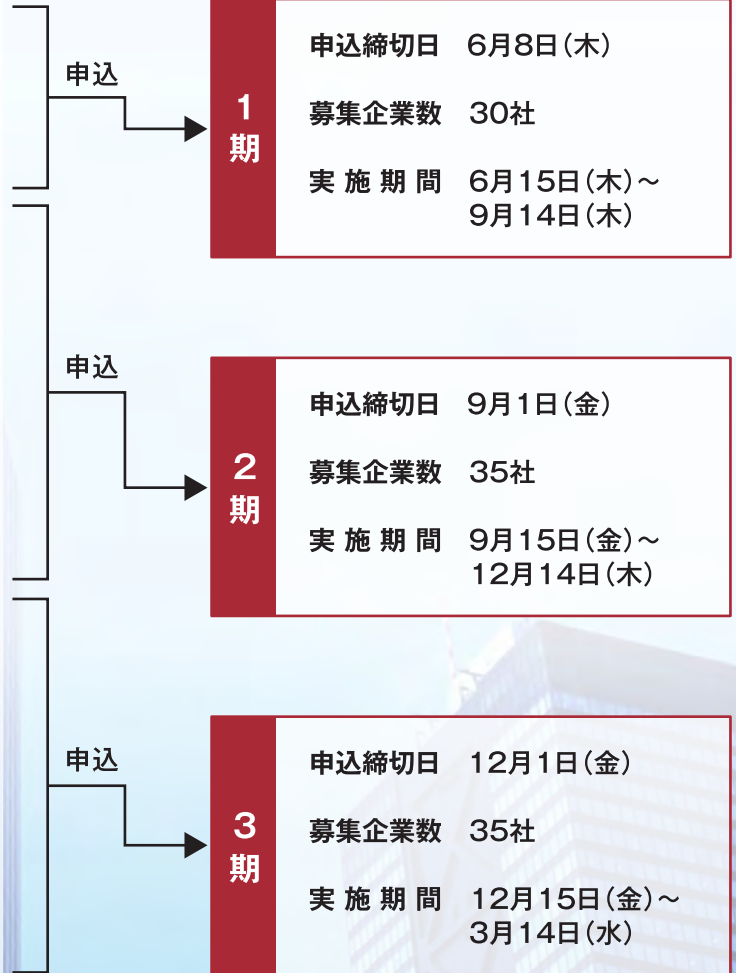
申込

1
期

申込締切日　6月8日(木)

募集企業数　30社

実 施 期 間　6月15日(木)～
9月14日(木)

申込

2
期

申込締切日　9月1日(金)

募集企業数　35社

実 施 期 間　9月15日(金)～
12月14日(木)

申込

3
期

申込締切日　12月1日(金)

募集企業数　35社

実 施 期 間　12月15日(金)～
3月14日(水)